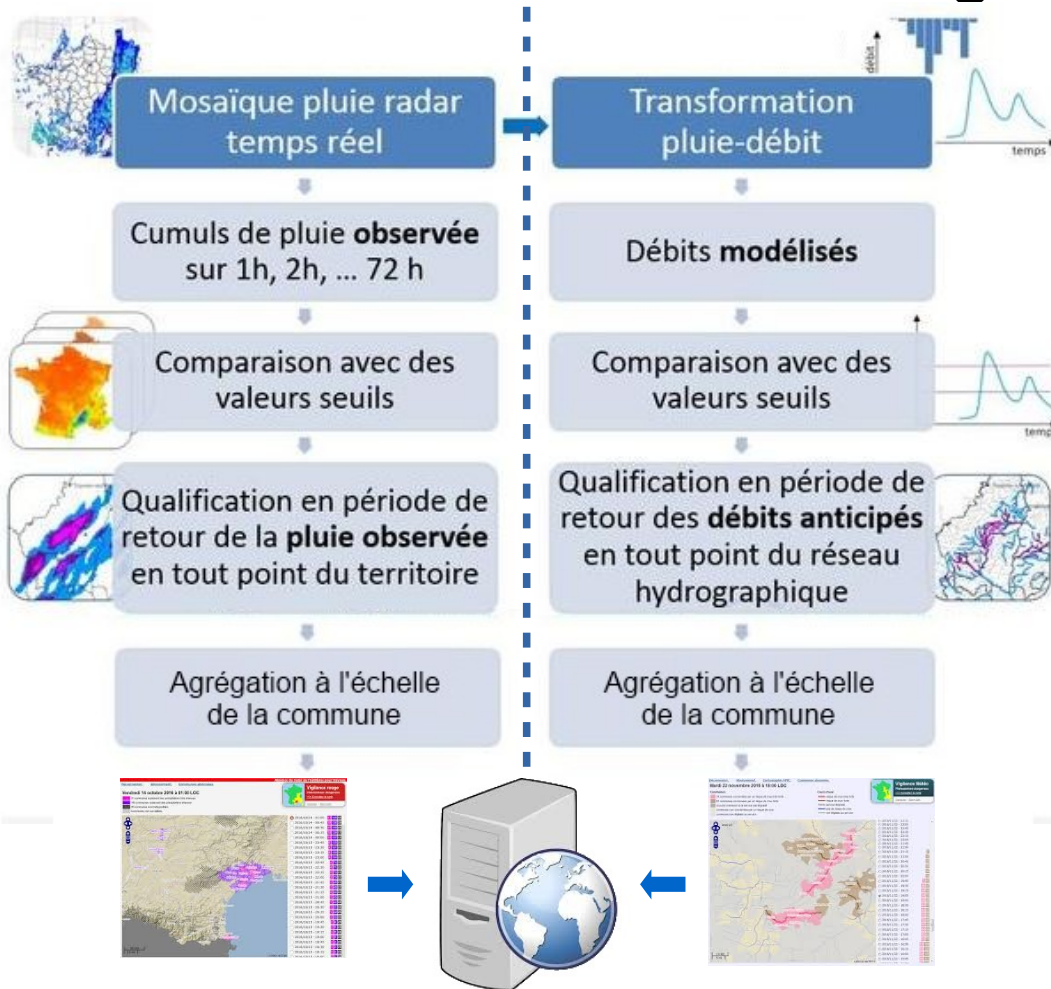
Mosaïque pluie radar temps réel

Cumuls de pluie **observée** sur 1h, 2h, ... 72 h

Comparaison avec des valeurs seuils

Qualification en période de retour de la **pluie observée** en tout point du territoire

Agrégation à l'échelle de la commune

débit

temps

Transformation pluie-débit

Débits **modélisés**

Comparaison avec des valeurs seuils

temps

Qualification en période de retour des **débits anticipés** en tout point du réseau hydrographique

Agrégation à l'échelle de la commune

Vigilance rouge

Vendredi 19 octobre 2018 à 01:00 LOC

Vigilance Débit

Mardi 22 novembre 2016 à 10:00 LOC